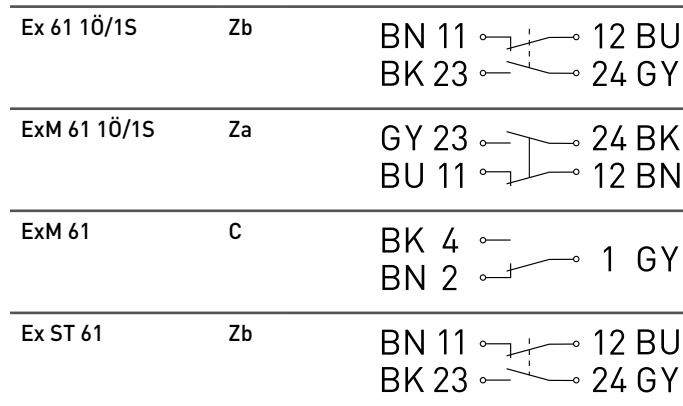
| | | |
|---|---|---|
| Ex 61 1Ö/1S | Zb | BN 11 — 12 BU<br>BK 23 — 24 GY |
| ExM 61 1Ö/1S | Za | GY 23 — 24 BK<br>BU 11 — 12 BN |
| ExM 61 | C | BK 4<br>BN 2 — 1 GY |
| Ex ST 61 | Zb | BN 11 — 12 BU<br>BK 23 — 24 GY |